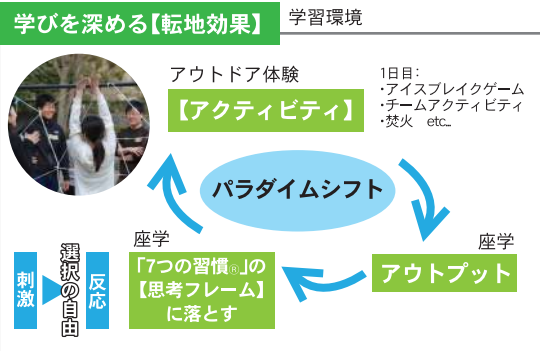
学びを深める【転地効果】 学習環境

アウトドア体験

【アクティビティ】

1日目：
・アイスブレイクゲーム
・チームアクティビティ
・焚火 etc...

パラダイムシフト

座学

アウトプット

座学

「7つの習慣®」の【思考フレーム】に落とす

刺激

選択の自由

反応